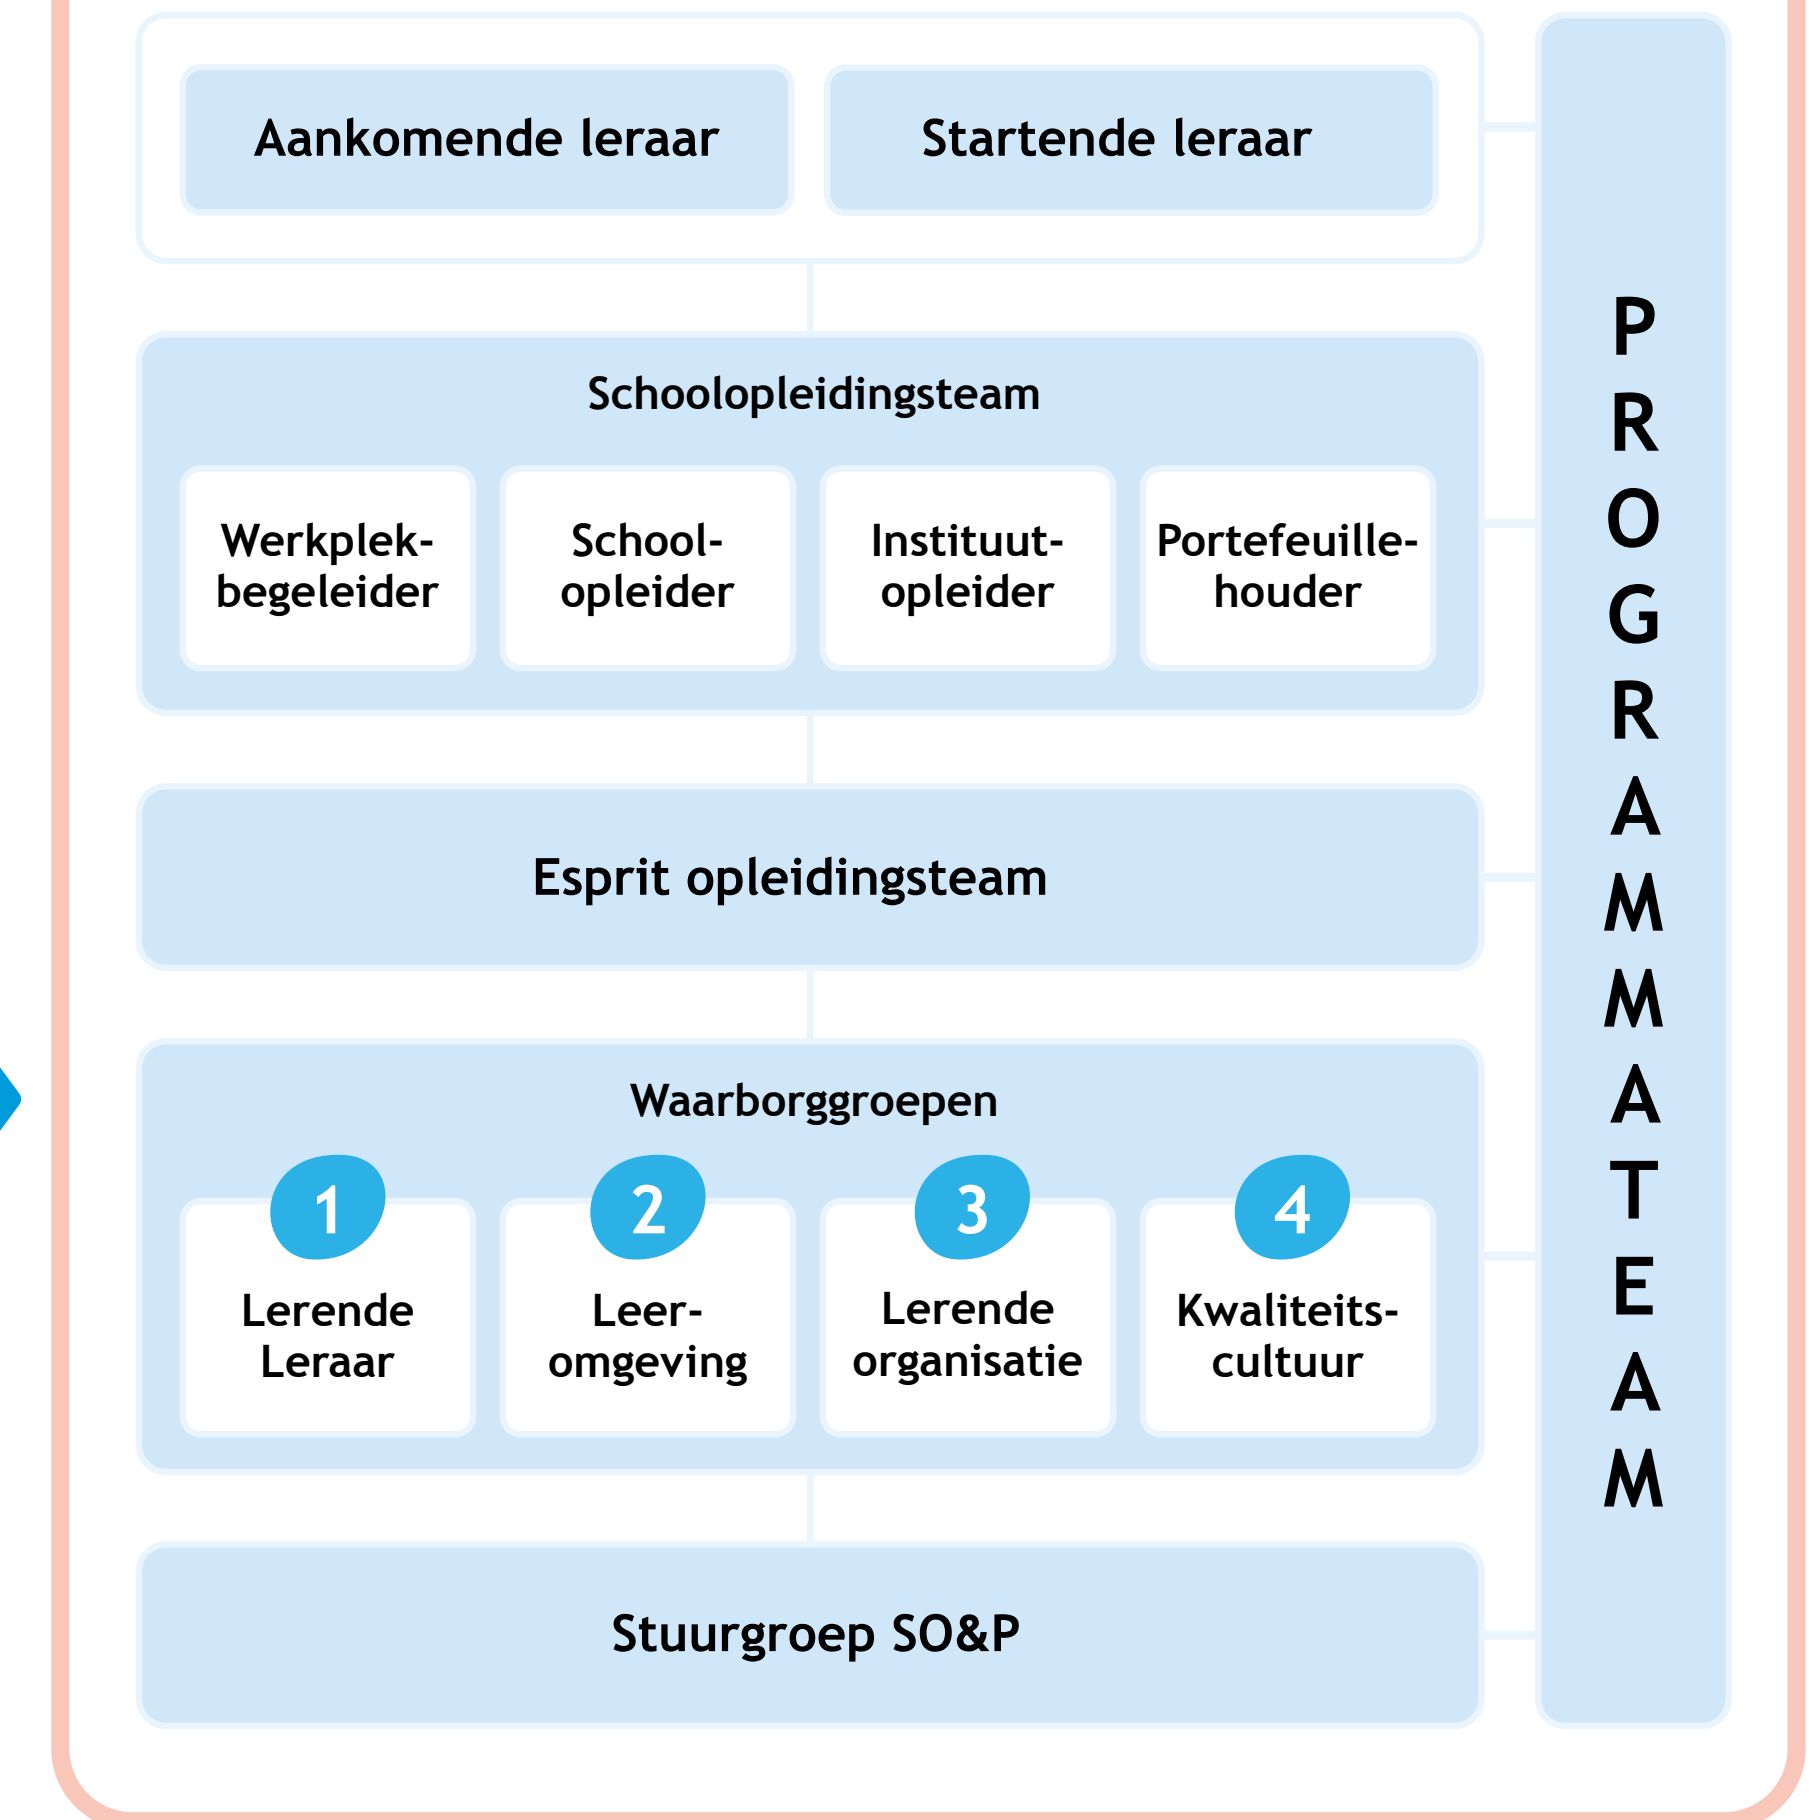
Aankomende leraar

Startende leraar

Schoolopleidingsteam

Werkplekbegeleider

Schoolopleider

Instituutopleider

Portefeuillehouder

Esprit opleidingsteam

Waarborggroepen

1
Lerende Leraar

2
Leeromgeving

3
Lerende organisatie

4
Kwaliteitscultuur

Stuurgroep SO&P

PROGRAMMATEAM